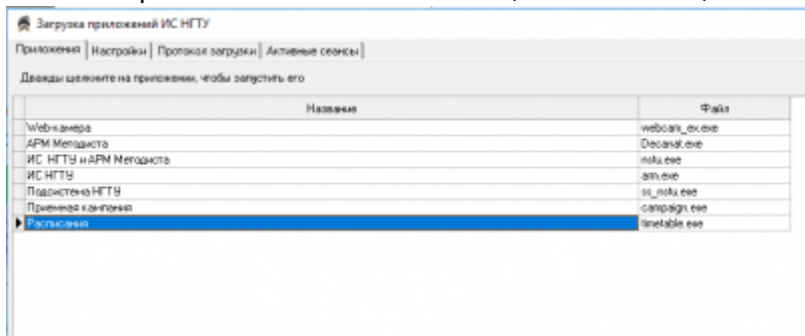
Загрузка приложений ИС НГТУ

Приложения | Настройки | Протокол загрузки | Активные сеансы

Дважды щелкните на приложении, чтобы запустить его

| Название | Файл |
|---|---|
| Web-камера | webcam_ex.exe |
| АРМ Методиста | Decanat.exe |
| ИС НГТУ и АРМ Методиста | nstu.exe |
| ИС НГТУ | arm.exe |
| Подсистема НГТУ | ss_nstu.exe |
| Приемная кампания | campaign.exe |
| Расписание | timetable.exe |